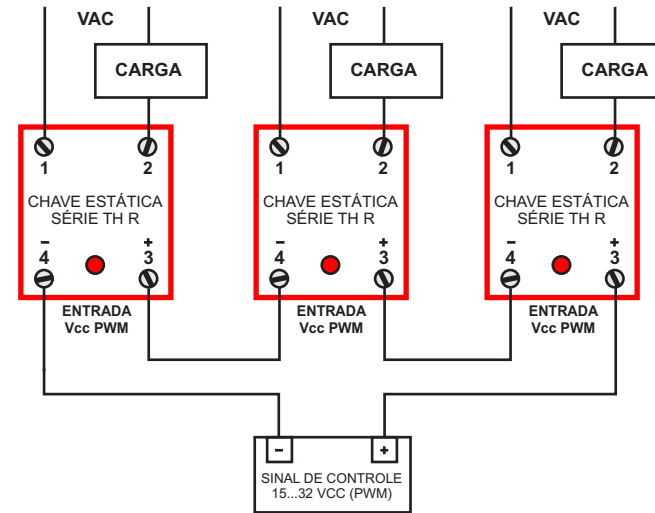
VAC

CARGA

1 2

CHAVE ESTÁTICA SÉRIE TH R

– 4

+ 3

ENTRADA Vcc PWM

VAC

CARGA

1 2

CHAVE ESTÁTICA SÉRIE TH R

– 4

+ 3

ENTRADA Vcc PWM

VAC

CARGA

1 2

CHAVE ESTÁTICA SÉRIE TH R

– 4

+ 3

ENTRADA Vcc PWM

–

+

SINAL DE CONTROLE 15...32 VCC (PWM)